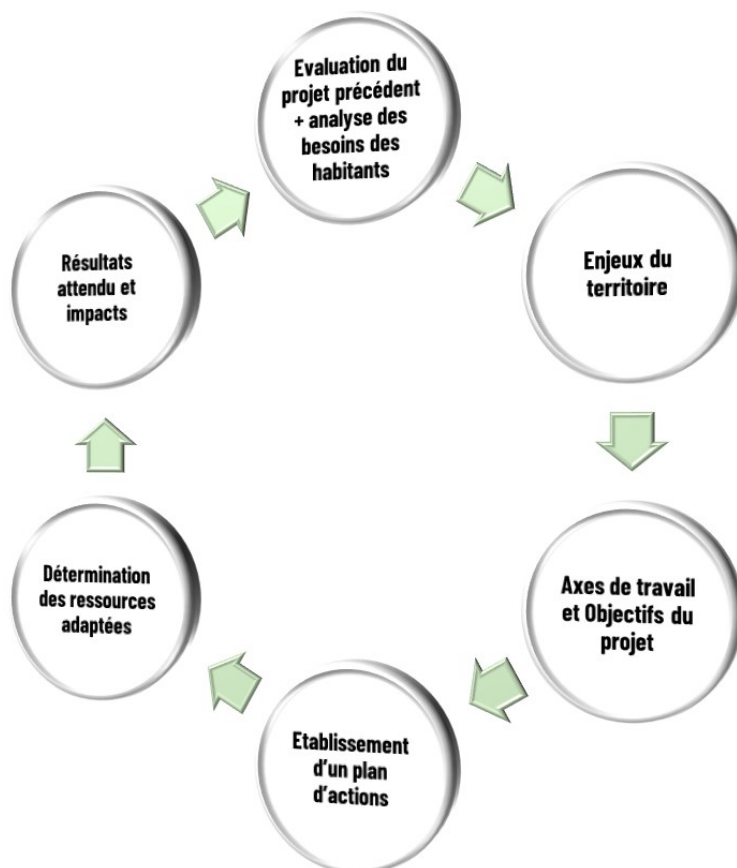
Evaluation du projet précédent + analyse des besoins des habitants

Enjeux du territoire

Axes de travail et Objectifs du projet

Etablissement d'un plan d'actions

Détermination des ressources adaptées

Résultats attendu et impacts